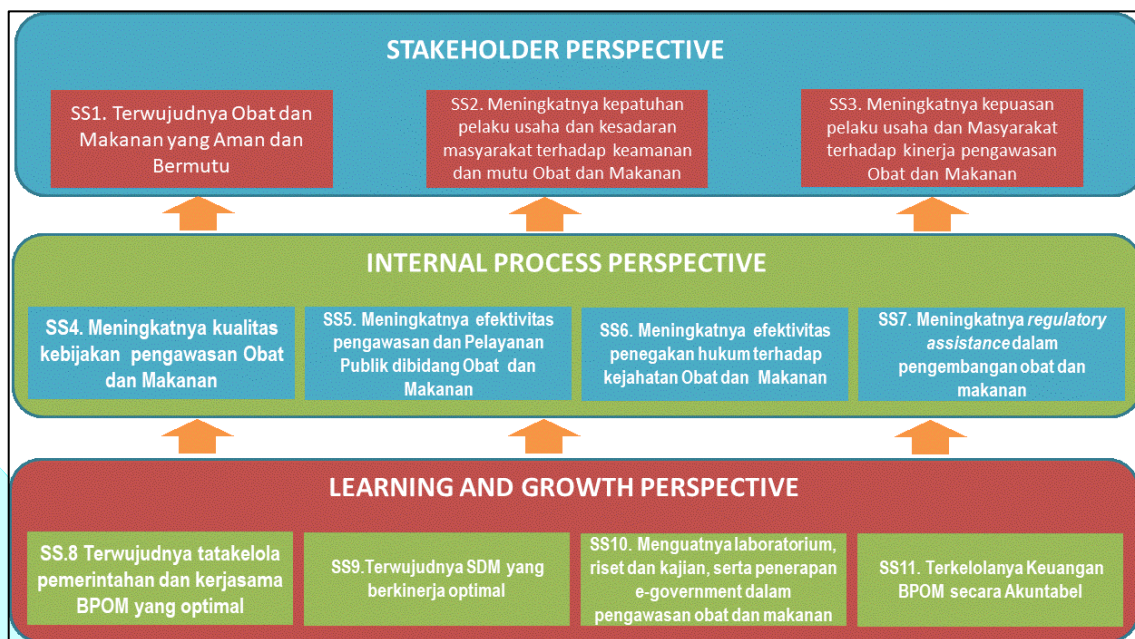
STAKEHOLDER PERSPECTIVE

SS1. Terwujudnya Obat dan Makanan yang Aman dan Bermutu

SS2. Meningkatnya kepatuhan pelaku usaha dan kesadaran masyarakat terhadap keamanan dan mutu Obat dan Makanan

SS3. Meningkatnya kepuasan pelaku usaha dan Masyarakat terhadap kinerja pengawasan Obat dan Makanan

INTERNAL PROCESS PERSPECTIVE

SS4. Meningkatnya kualitas kebijakan pengawasan Obat dan Makanan

SS5. Meningkatnya efektivitas pengawasan dan Pelayanan Publik dibidang Obat dan Makanan

SS6. Meningkatnya efektivitas penegakan hukum terhadap kejahatan Obat dan Makanan

SS7. Meningkatnya *regulatory assistance* dalam pengembangan obat dan makanan

LEARNING AND GROWTH PERSPECTIVE

SS.8 Terwujudnya tatakelola pemerintahan dan kerjasama BPOM yang optimal

SS9.Terwujudnya SDM yang berkinerja optimal

SS10. Menguatnya laboratorium, riset dan kajian, serta penerapan e-government dalam pengawasan obat dan makanan

SS11. Terkelolanya Keuangan BPOM secara Akuntabel